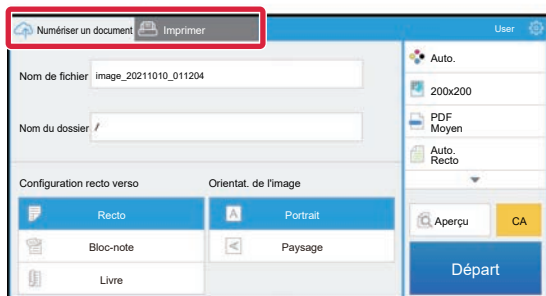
Numériser un document
Imprimer
User

Nom de fichier image_20211010_011204

Nom du dossier /

Configuration recto verso
Recto
Bloc-note
Livre

Orientat. de l'image
Portrait
Paysage

Auto.
200x200
PDF
Moyen
Auto.
Recto

Aperçu
CA
Départ